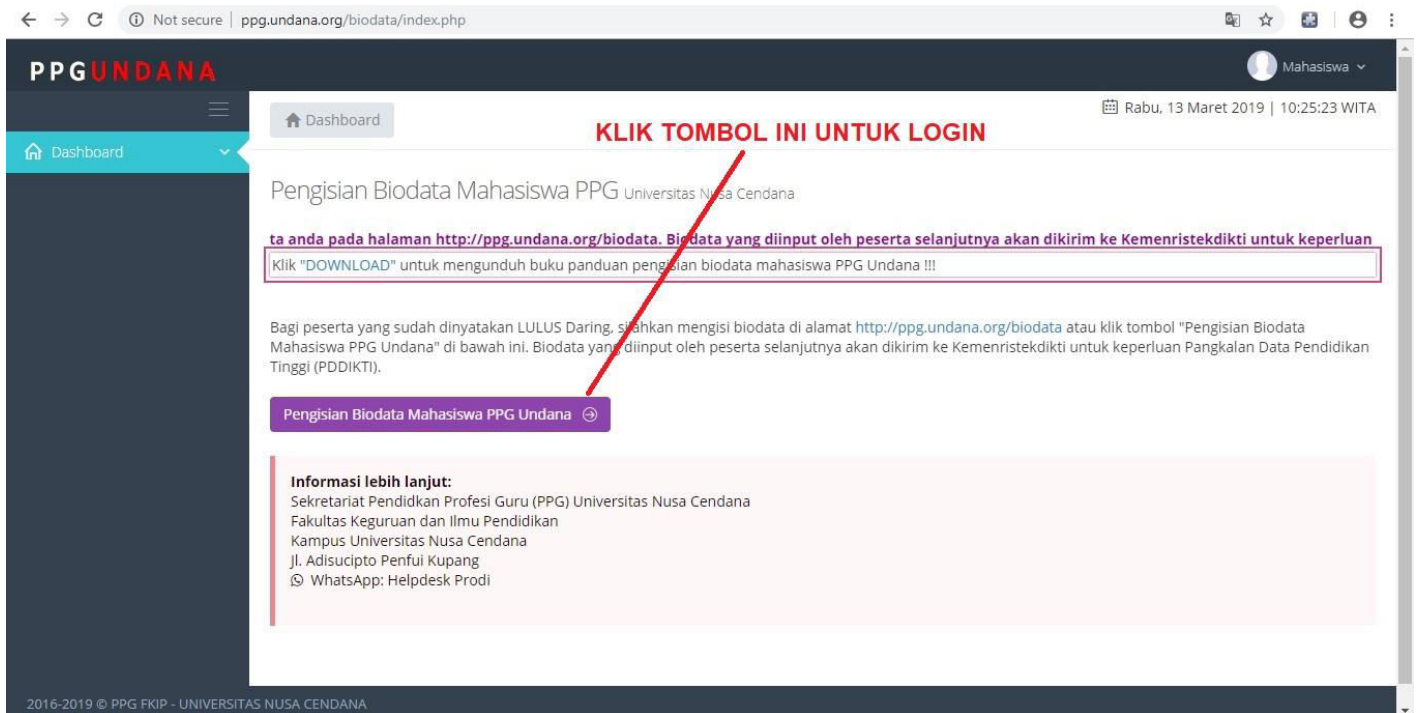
Not secure | ppg.undana.org/biodata/index.php

PPGUNDANA

Mahasiswa

Dashboard

Dashboard

Rabu, 13 Maret 2019 | 10:25:23 WITA

KLIK TOMBOL INI UNTUK LOGIN

Pengisian Biodata Mahasiswa PPG Universitas Nusa Cendana

ta anda pada halaman http://ppg.undana.org/biodata. Biodata yang diinput oleh peserta selanjutnya akan dikirim ke Kemenristekdikti untuk keperluan

Klik "DOWNLOAD" untuk mengunduh buku panduan pengisian biodata mahasiswa PPG Undana !!!

Bagi peserta yang sudah dinyatakan LULUS Daring, silahkan mengisi biodata di alamat http://ppg.undana.org/biodata atau klik tombol "Pengisian Biodata Mahasiswa PPG Undana" di bawah ini. Biodata yang diinput oleh peserta selanjutnya akan dikirim ke Kemenristekdikti untuk keperluan Pangkalan Data Pendidikan Tinggi (PDDIKTI).

Pengisian Biodata Mahasiswa PPG Undana

Informasi lebih lanjut:
Sekretariat Pendidkan Profesi Guru (PPG) Universitas Nusa Cendana
Fakultas Keguruan dan Ilmu Pendidikan
Kampus Universitas Nusa Cendana
Jl. Adisucipto Penfui Kupang
WhatsApp: Helpdesk Prodi

2016-2019 © PPG FKIP - UNIVERSITAS NUSA CENDANA